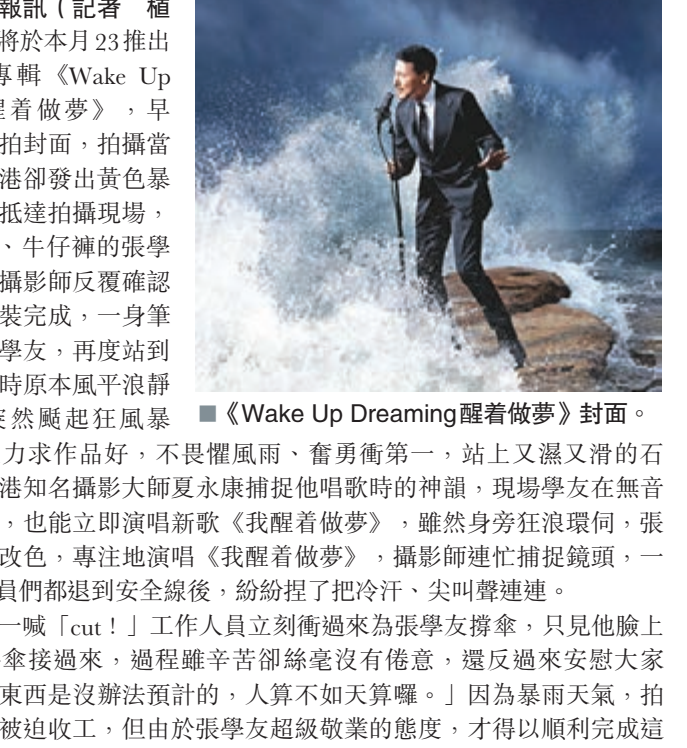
報訊（記者 植
將於本月23推出
專輯《Wake Up
醒着做夢》，早
拍封面，拍攝當
港卻發出黃色暴
抵達拍攝現場，
、牛仔褲的張學
攝影師反覆確認
裝完成，一身筆
學友，再度站到
時原本風平浪靜
突然颳起狂風暴

■《Wake Up Dreaming醒着做夢》封面。

力求作品好，不畏懼風雨、奮勇衝第一，站上又濕又滑的石港知名攝影大師夏永康捕捉他唱歌時的神韻，現場學友在無音，也能立即演唱新歌《我醒着做夢》，雖然身旁狂浪環伺，張改色，專注地演唱《我醒着做夢》，攝影師連忙捕捉鏡頭，一員們都退到安全線後，紛紛捏了把冷汗、尖叫聲連連。

一喊「cut！」工作人員立刻衝過來為張學友撐傘，只見他臉上傘接過來，過程雖辛苦卻絲毫沒有倦意，還反過來安慰大家東西是沒辦法預計的，人算不如天算囉。」因為暴雨天氣，拍被迫收工，但由於張學友超級敬業的態度，才得以順利完成這